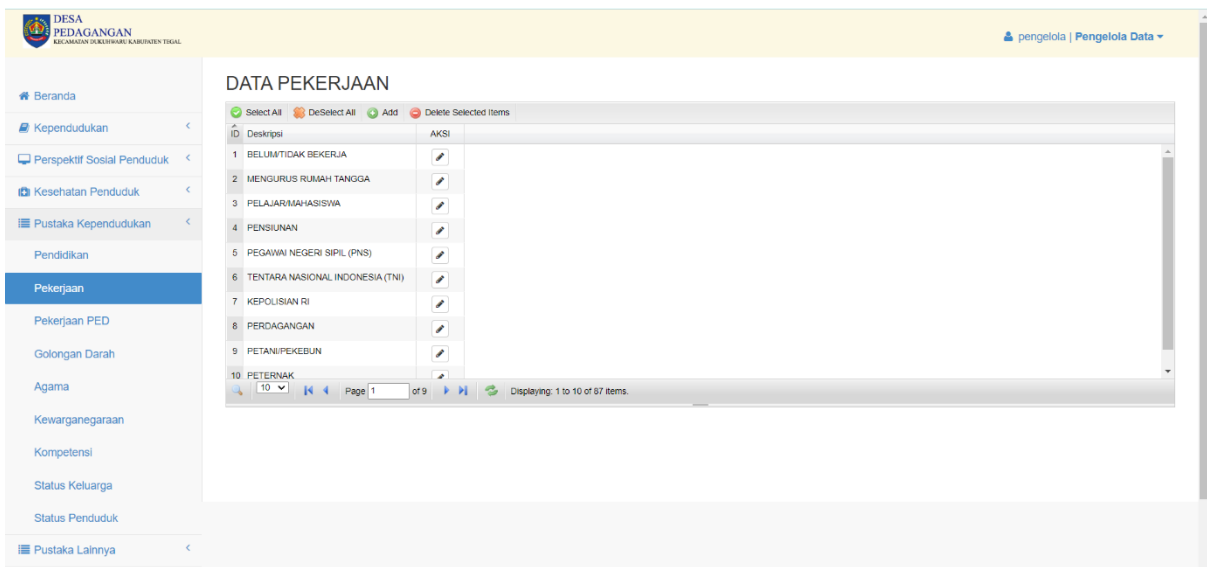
DESA PEDAGANGAN
KECAMATAN DUKUHWARU KABUPATEN TEGAL

pengelola | Pengelola Data

Beranda
Kependudukan
Perspektif Sosial Penduduk
Kesehatan Penduduk
Pustaka Kependudukan
Pendidikan
Pekerjaan
Pekerjaan PED
Golongan Darah
Agama
Kewarganegaraan
Kompetensi
Status Keluarga
Status Penduduk
Pustaka Lainnya

DATA PEKERJAAN

Select All DeSelect All Add Delete Selected Items

| ID | Deskripsi | AKSI |
|---|---|---|
| 1 | BELUM/TIDAK BEKERJA | |
| 2 | MENGURUS RUMAH TANGGA | |
| 3 | PELAJAR/MAHASISWA | |
| 4 | PENSIUNAN | |
| 5 | PEGAWAI NEGERI SIPIL (PNS) | |
| 6 | TENTARA NASIONAL INDONESIA (TNI) | |
| 7 | KEPOLISIAN RI | |
| 8 | PERDAGANGAN | |
| 9 | PETANI/PEKEBUN | |
| 10 | PETERNAK | |

10 Page 1 of 9 Displaying: 1 to 10 of 87 items.